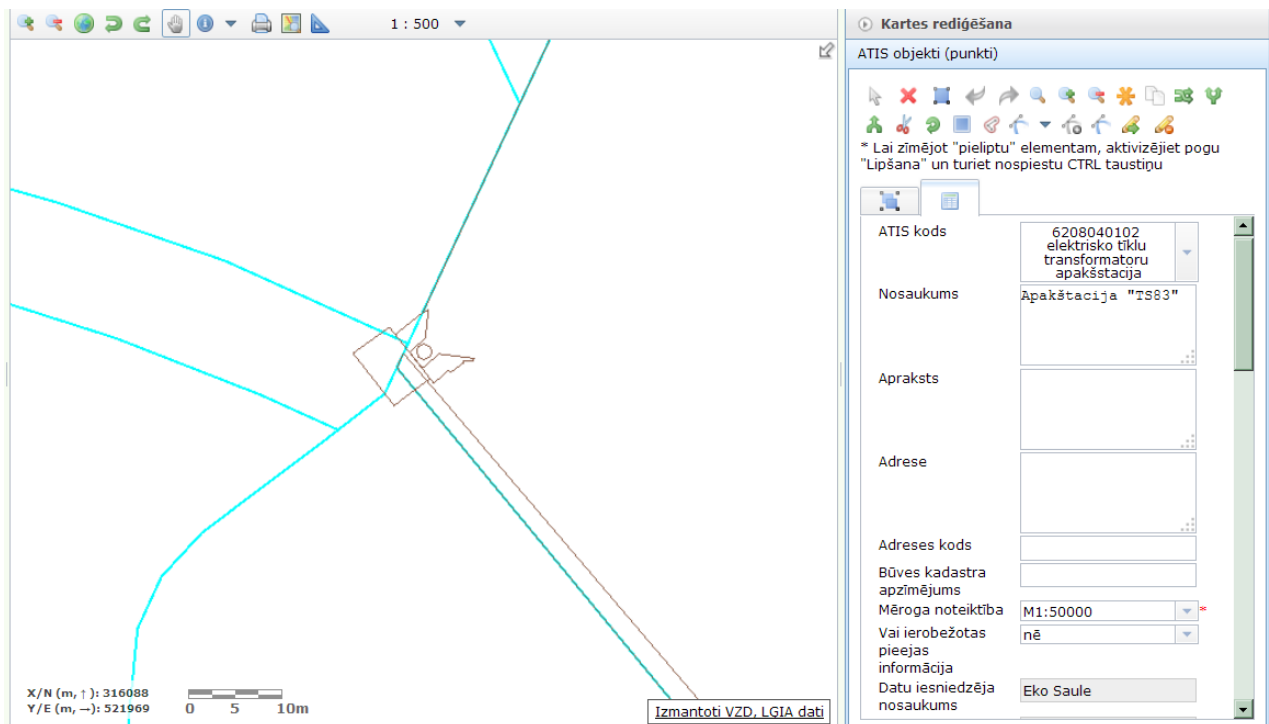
1 : 500

X/N (m, ↑): 316088
Y/E (m, →): 521969
0 5 10m

Izmantoti VZD, LĢIA dati

Kartes rediģēšana

ATIS objekti (punkti)

* Lai zīmējot "pielīptu" elementam, aktivizējiet pogu "Lipšana" un turiet nospiestu CTRL taustiņu

| | |
|---|---|
| ATIS kods | 6208040102 elektrisko tīklu transformatoru apakšstacija |
| Nosaukums | Apakštacija "TS83" |
| Apraksts | |
| Adrese | |
| Adreses kods | |
| Būves kadastra apzīmējums | |
| Mēroga noteiktība | M1:50000 * |
| Vai ierobežotas pieejas informācija | nē |
| Datu iesniedzēja nosaukums | Eko Saule |